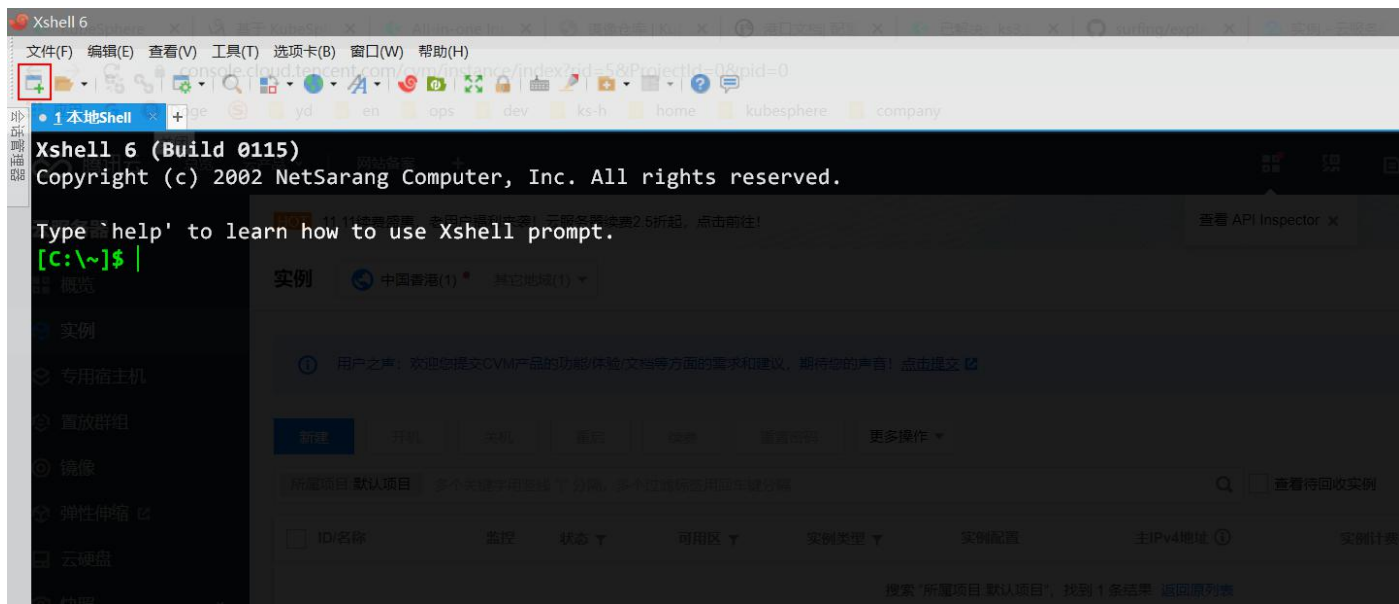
Xshell 6

文件(F) 编辑(E) 查看(V) 工具(T) 选项卡(B) 窗口(W) 帮助(H)

1 本地Shell

Xshell 6 (Build 0115)
Copyright (c) 2002 NetSarang Computer, Inc. All rights reserved.

Type `help' to learn how to use Xshell prompt.
[C:\~]$

查看 API Inspector

实例 中国香港(1) 其它地域(1)

用户之声：欢迎您提交CVM产品的功能/体验/文档等方面的需求和建议，期待您的声音！点击提交

新建 开机 关机 重启 续费 重置密码 更多操作

所属项目: 默认项目

查看待回收实例

ID/名称 监控 状态 可用区 实例类型 实例配置 主IPv4地址 实例计费

搜索 "所属项目:默认项目"，找到 1 条结果 返回原列表

概览 实例 专用宿主机 置放群组 镜像 弹性伸缩 云硬盘